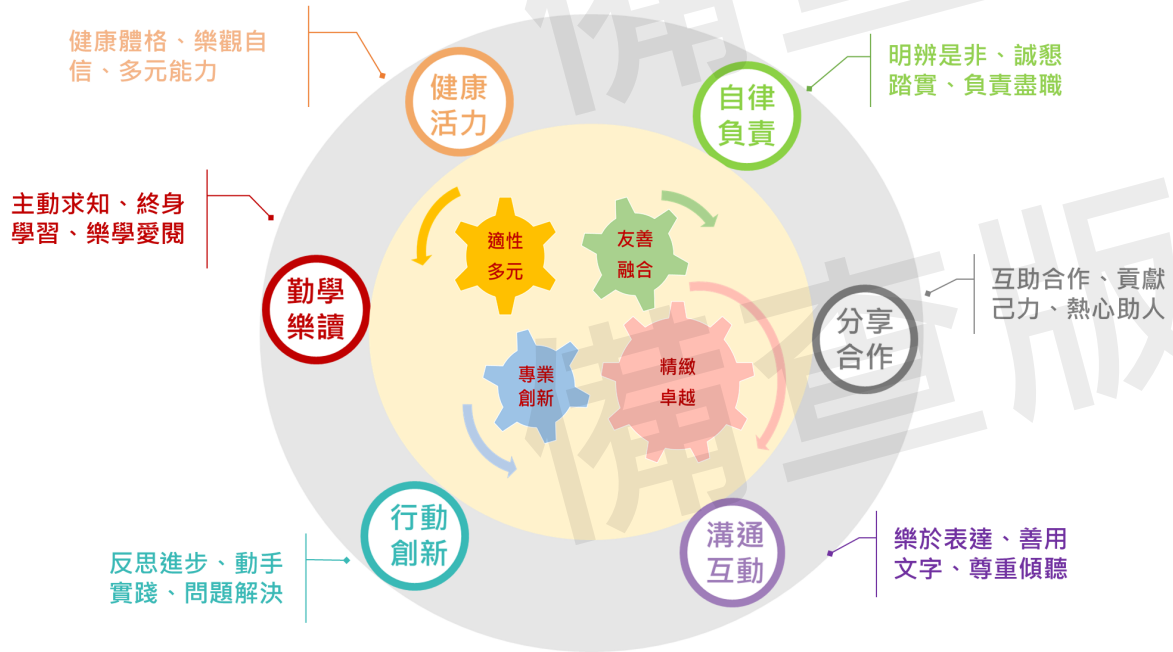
健康體格、樂觀自信、多元能力

健康活力

自律負責

明辨是非、誠懇踏實、負責盡職

主動求知、終身學習、樂學愛閱

勤學樂讀

適性多元

友善融合

分享合作

互助合作、貢獻己力、熱心助人

專業創新

精緻卓越

行動創新

反思進步、動手實踐、問題解決

溝通互動

樂於表達、善用文字、尊重傾聽

備查版